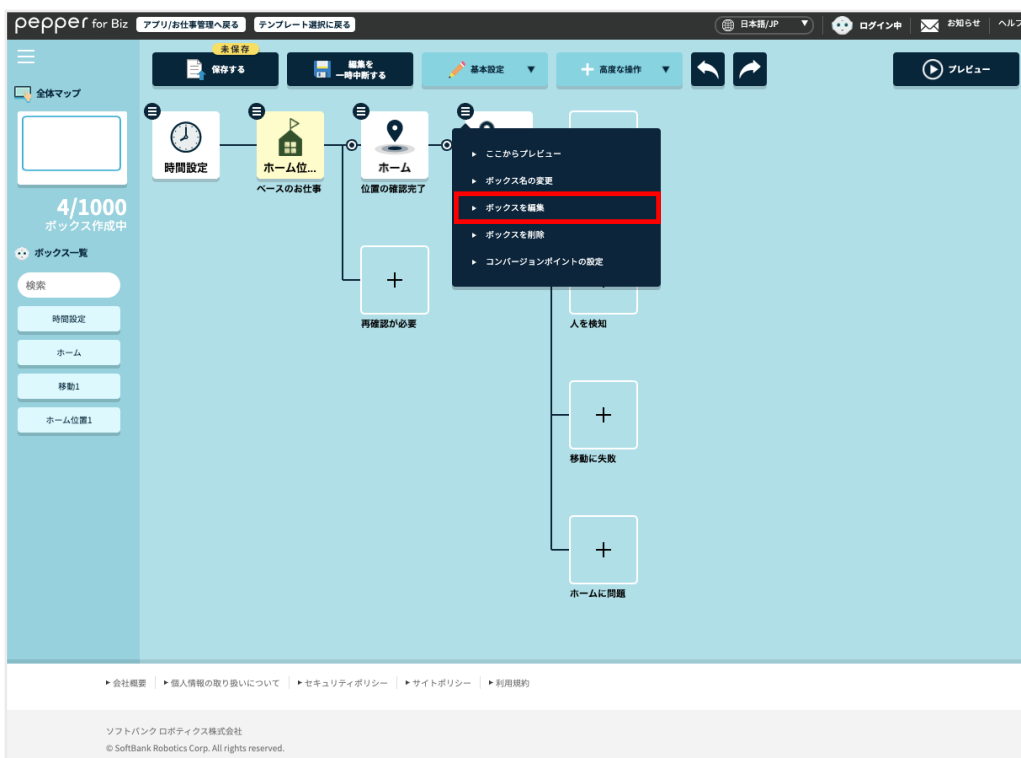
pepper for Biz アプリ/お仕事管理へ戻る テンプレート選択に戻る

日本語/JP ログイン中 お知らせ ヘルプ

全体マップ

4/1000
ボックス作成中

ボックス一覧

検索

時間設定

ホーム

移動1

ホーム位置1

未保存
保存する

編集を一時中断する

基本設定

高度な操作

プレビュー

時間設定

ホーム位...
ベースのお仕事

ホーム
位置の確認完了

再確認が必要

ここからプレビュー
ボックス名の変更
ボックスを編集
ボックスを削除
コンバージョンポイントの設定

人を検知

移動に失敗

ホームに問題

▸会社概要 | ▸個人情報の取り扱いについて | ▸セキュリティポリシー | ▸サイトポリシー | ▸利用規約

ソフトバンク ロボティクス株式会社
© SoftBank Robotics Corp. All rights reserved.